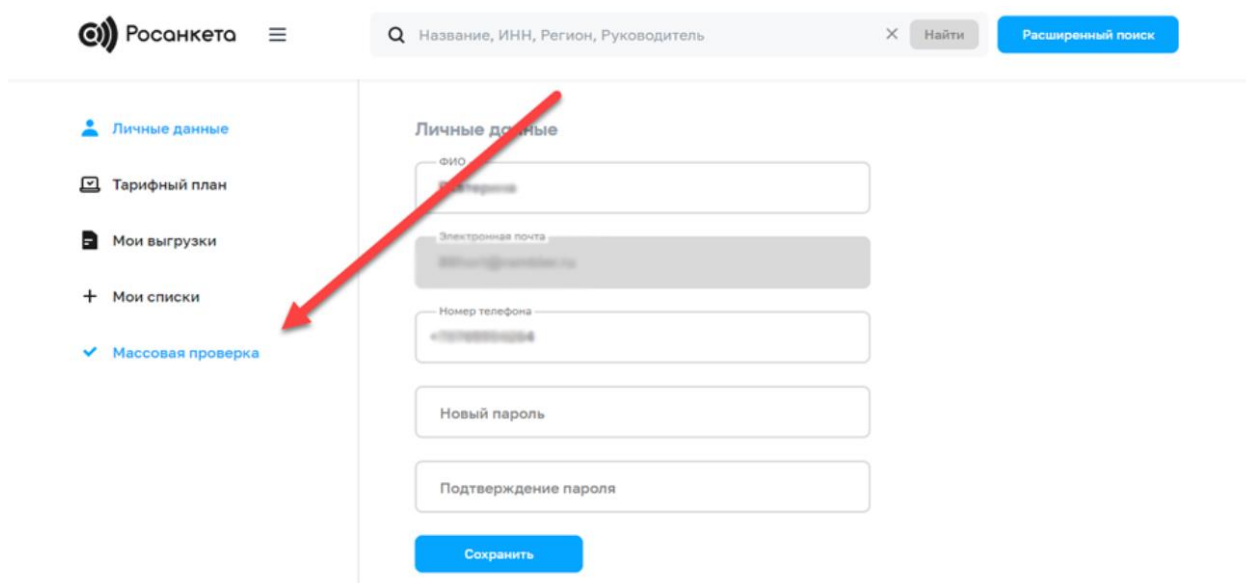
Росанкета

Название, ИНН, Регион, Руководитель
Найти
Расширенный поиск

Личные данные
Тарифный план
Мои выгрузки
Мои списки
Массовая проверка

Личные данные
ФИО
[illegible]
Электронная почта
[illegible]
Номер телефона
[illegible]
Новый пароль
Подтверждение пароля
Сохранить